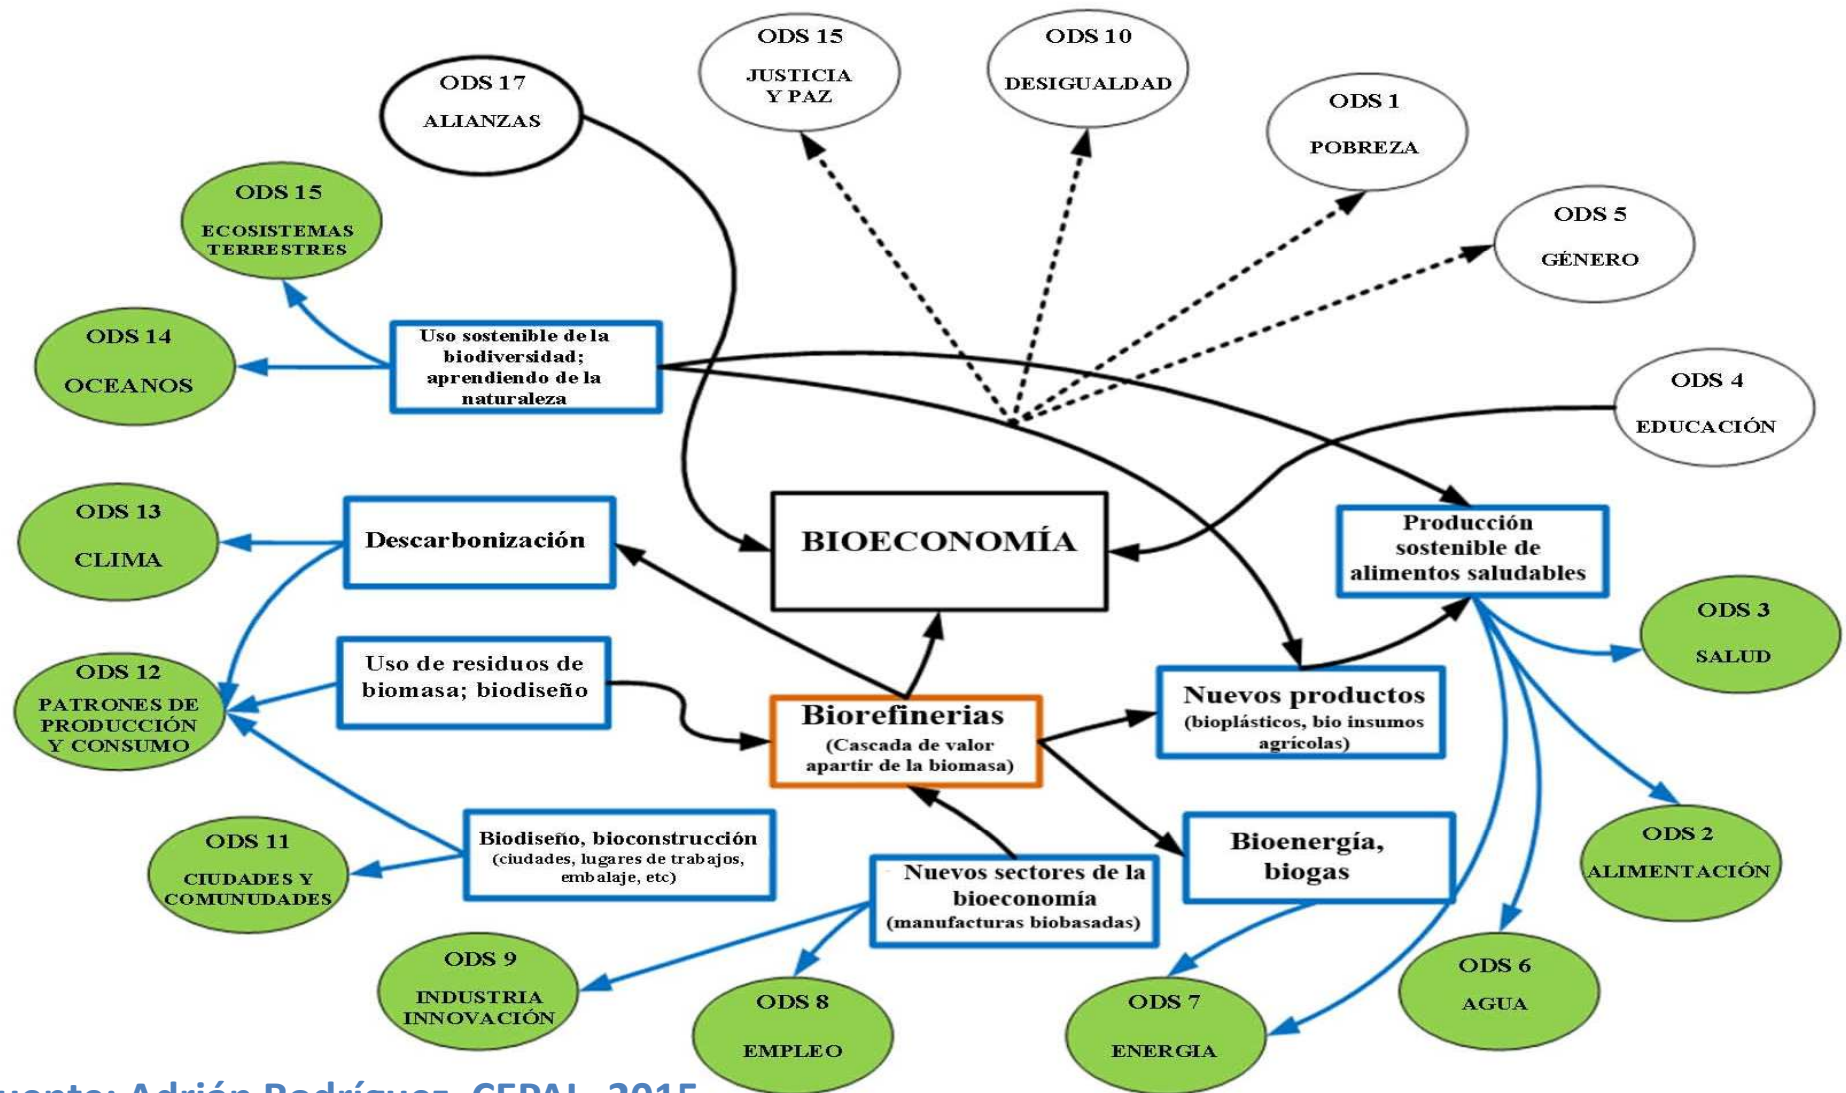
ODS 15
JUSTICIA Y PAZ

ODS 10
DESIGUALDAD

ODS 17
ALIANZAS

ODS 1
POBREZA

ODS 15
ECOSISTEMAS TERRESTRES

ODS 5
GÉNERO

ODS 14
OCEANOS

Uso sostenible de la biodiversidad; aprendiendo de la naturaleza

ODS 4
EDUCACIÓN

ODS 13
CLIMA

Descarbonización

BIOECONOMÍA

Producción sostenible de alimentos saludables

ODS 3
SALUD

ODS 12
PATRONES DE PRODUCCIÓN Y CONSUMO

Uso de residuos de biomasa; biodiseño

Biorefinerias
(Cascada de valor apartir de la biomasa)

Nuevos productos
(bioplásticos, bio insumos agrícolas)

ODS 11
CIUDADES Y COMUNUDADES

Biodiseño, bioconstrucción
(ciudades, lugares de trabajos, embalaje, etc)

Nuevos sectores de la bioeconomía
(manufacturas biobasadas)

Bioenergía, biogas

ODS 2
ALIMENTACIÓN

ODS 9
INDUSTRIA INNOVACIÓN

ODS 8
EMPLEO

ODS 7
ENERGIA

ODS 6
AGUA

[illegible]uente: Adrián Rodríguez, CEPAL, 2015